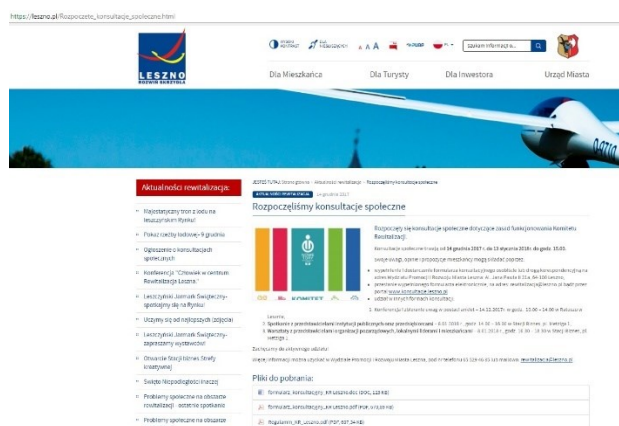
https://leszno.pl/Rozpoczete_konsultacje_spoleczne.html

LESZNO ROZWIń SKRZYDŁA

A A A

szukaj informacji...

Dla Mieszkańca Dla Turysty Dla Inwestora Urząd Miasta

Aktualności rewitalizacja:

Najsłodszy tron z lodu na leszczyńskim Rynku!

Pokaz rzeźby lodowej 9 grudnia

Ogłoszenie o konsultacjach społecznych

Konferencja "Człowiek w centrum Rewitalizacja Leszna"

Leszczyński Jarmark Świąteczny - spotkajmy się na Rynku!

Uczymy się od najlepszych (zdjęcia)

Leszczyński Jarmark Świąteczny - zapraszamy wystawców!

Otwarcie Strefy Biznes Strefy Kreatywnej

Święto Niepodległości inaczej

Problemy społeczne na obszarze rewitalizacji - ostatnie spotkanie

Problemy społeczne na obszarze

Rozpoczęliśmy konsultacje społeczne

Rozpoczęły się konsultacje społeczne dotyczące zasad funkcjonowania Komitetu Rewitalizacji.

Konsultacje społeczne trwają od 18 grudnia 2017 r. do 15 stycznia 2018 r. do godz. 15:00.

Pliki do pobrania:

KOMITET

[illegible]